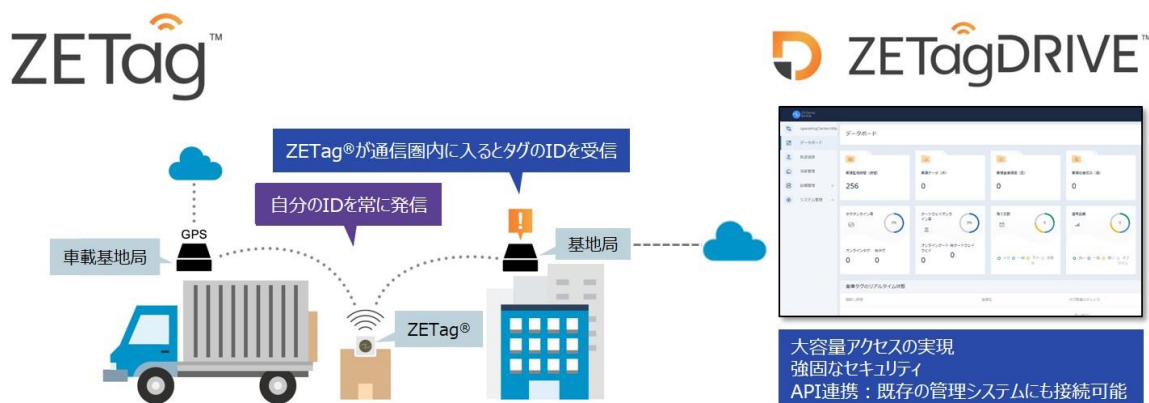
ZETag™

ZETagDRIVE™

ZETag®が通信圏内に入るとタグのIDを受信

自分のIDを常に発信

GPS

車載基地局

基地局

ZETag®

ダッシュボード

256

0

0

0

0

0

0

大容量アクセスの実現
強固なセキュリティ
API連携：既存の管理システムにも接続可能